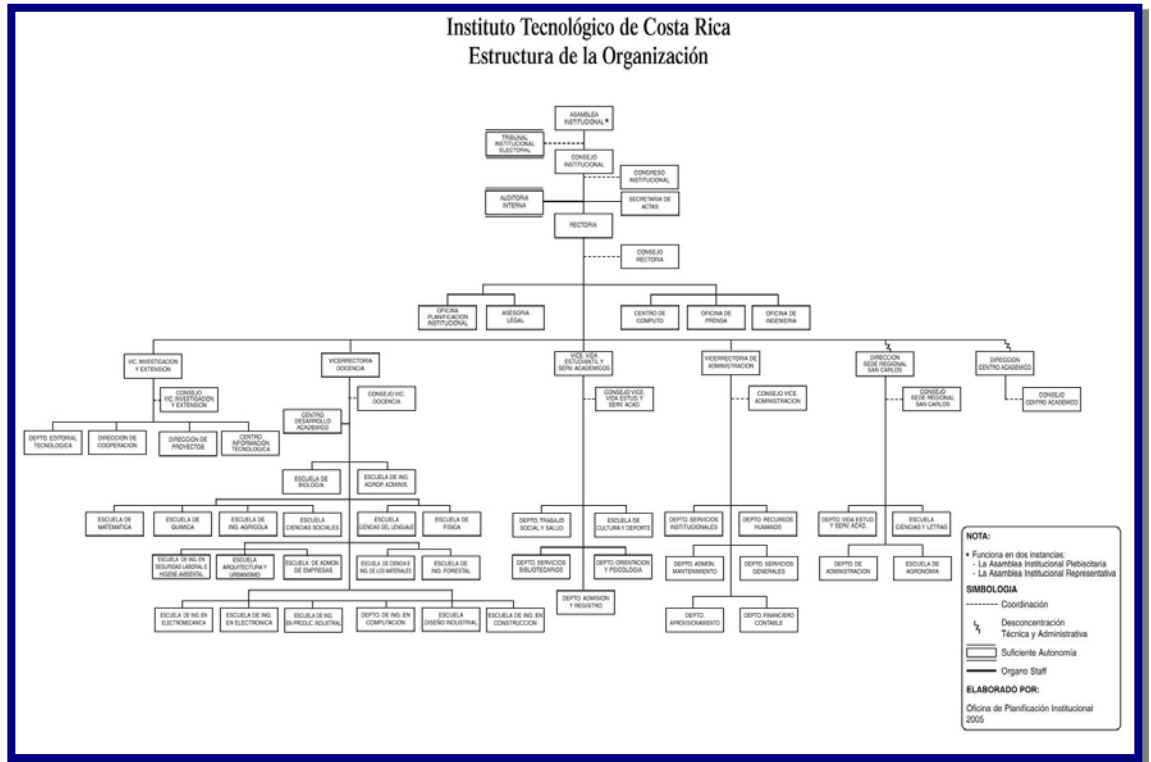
Instituto Tecnológico de Costa Rica
Estructura de la Organización

ASAMBLEA INSTITUCIONAL*

TRIBUNAL INSTITUCIONAL ELECTORAL

CONSEJO INSTITUCIONAL

CONGRESO INSTITUCIONAL

AUDITORIA INTERNA

SECRETARIA DE ACTAS

RECTORIA

CONSEJO RECTORIA

OFICINA PLANIFICACION INSTITUCIONAL

ASESORIA LEGAL

CENTRO DE COMPUTO

OFICINA DE PRENSA

OFICINA DE INGENIERIA

VIC. INVESTIGACION Y EXTENSION

CONSEJO VIC. INVESTIGACION Y EXTENSION

DEPTO. EDITORIAL TECNOLOGICA

DIRECCION DE COOPERACION

DIRECCION DE PROYECTOS

CENTRO INFORMACION TECNOLOGICA

VICERRECTORIA DOCENCIA

CONSEJO VIC. DOCENCIA

CENTRO DESARROLLO ACADEMICO

ESCUELA DE BIOLOGIA

ESCUELA DE ING. AGROP. ADMINIS.

ESCUELA DE MATEMATICA

ESCUELA DE QUIMICA

ESCUELA DE ING. AGRICOLA

ESCUELA CIENCIAS SOCIALES

ESCUELA CIENCIAS DEL LENGUAJE

ESCUELA DE FISICA

ESCUELA DE ING. EN SEGURIDAD LABORAL E HIGIENE AMBIENTAL

ESCUELA ARQUITECTURA Y URBANISMO

ESCUELA DE ADMON. DE EMPRESAS

ESCUELA DE CIENCIA E ING. DE LOS MATERIALES

ESCUELA DE ING. FORESTAL

ESCUELA DE ING. EN ELECTROMECANICA

ESCUELA DE ING. EN ELECTRONICA

ESCUELA DE ING. EN PRODUC. INDUSTRIAL

DEPTO. DE ING. EN COMPUTACION

ESCUELA DISEÑO INDUSTRIAL

ESCUELA DE ING. EN CONSTRUCCION

VICE. VIDA ESTUDIANTIL Y SERV. ACADEMICOS

CONSEJO VICE VIDA ESTUD. Y SERV. ACAD.

DEPTO. TRABAJO SOCIAL Y SALUD

ESCUELA DE CULTURA Y DEPORTE

DEPTO. SERVICIOS BIBLIOTECARIOS

DEPTO. ORIENTACION Y PSICOLOGIA

DEPTO. ADMISION Y REGISTRO

VICERRECTORIA DE ADMINISTRACION

CONSEJO VICE ADMINISTRACION

DEPTO. SERVICIOS INSTITUCIONALES

DEPTO. RECURSOS HUMANOS

DEPTO. ADMON. MANTENIMIENTO

DEPTO. SERVICIOS GENERALES

DEPTO. APROVISIONAMIENTO

DEPTO. FINANCIERO CONTABLE

DIRECCION SEDE REGIONAL SAN CARLOS

CONSEJO SEDE REGIONAL SAN CARLOS

DEPTO. VIDA ESTUD. Y SERV. ACAD.

ESCUELA CIENCIAS Y LETRAS

DEPTO. DE ADMINISTRACION

ESCUELA DE AGRONOMIA

DIRECCION CENTRO ACADEMICO

CONSEJO CENTRO ACADEMICO

NOTA:
* Funciona en dos instancias:
- La Asamblea Institucional Plebiscitaria
- La Asamblea Institucional Representativa

SIMBOLOGIA
-------- Coordinación
Desconcentración Técnica y Administrativa
Suficiente Autonomía
Organo Staff

ELABORADO POR:
Oficina de Planificación Institucional
2005